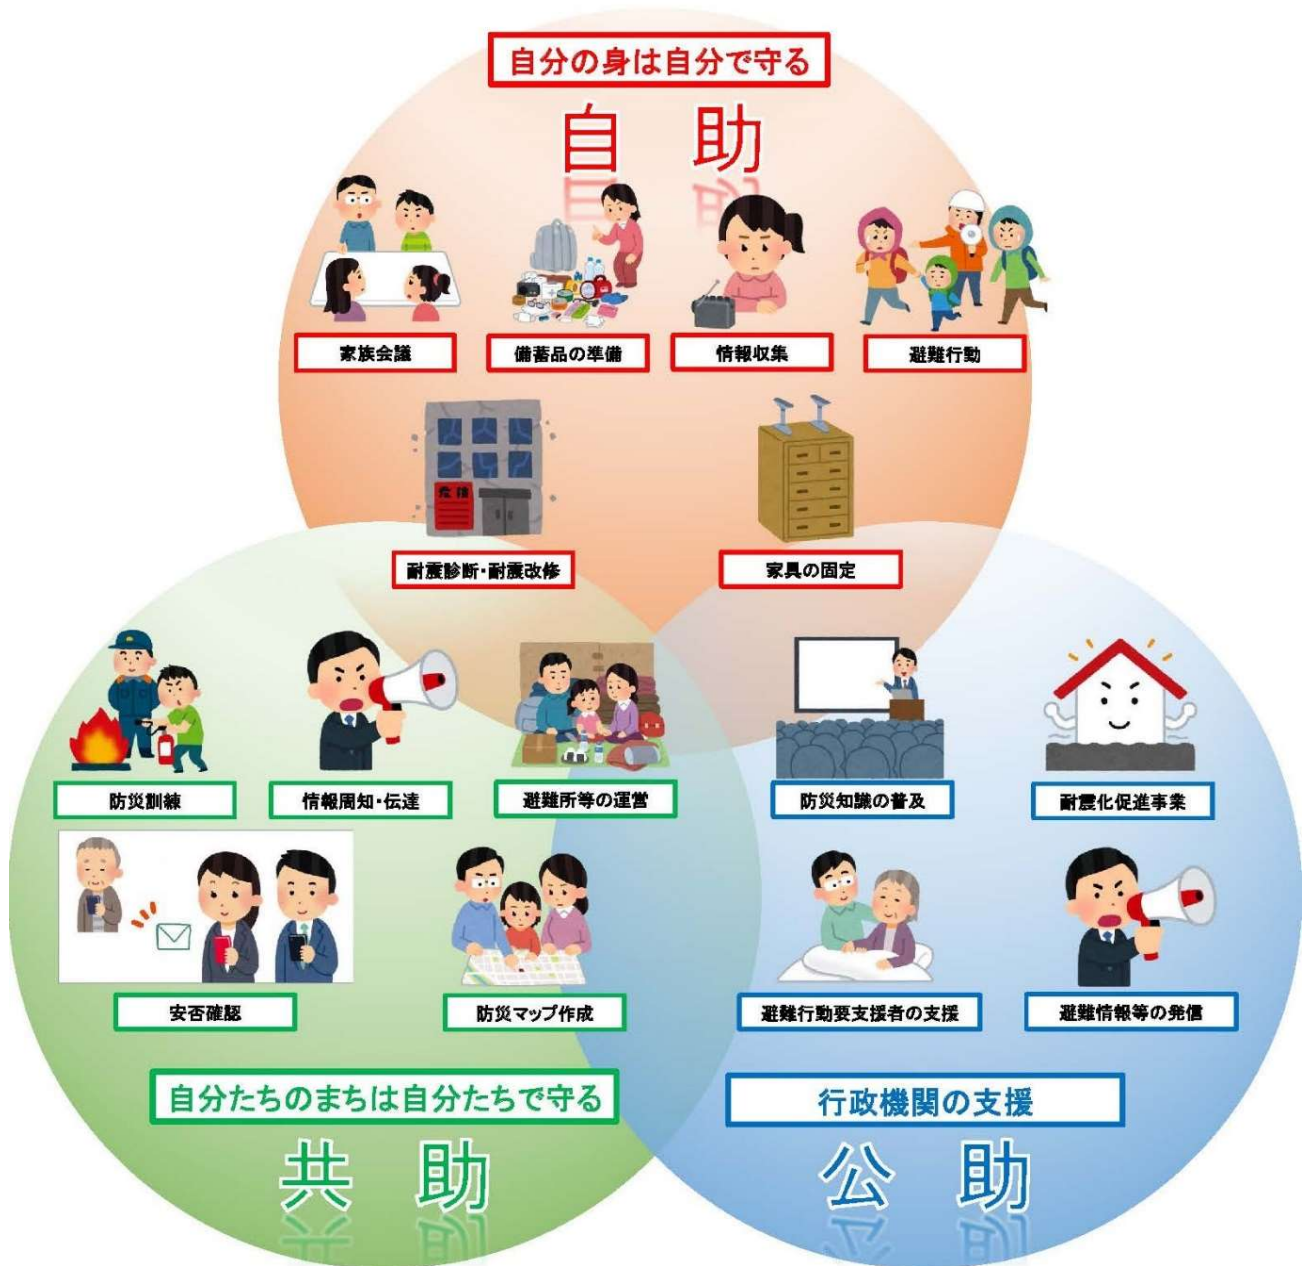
自分の身は自分で守る

自 助

家族会議

備蓄品の準備

情報収集

避難行動

危険

耐震診断・耐震改修

家具の固定

防災訓練

情報周知・伝達

避難所等の運営

防災知識の普及

耐震化促進事業

安否確認

防災マップ作成

避難行動要支援者の支援

避難情報等の発信

自分たちのまちは自分たちで守る

共 助

行政機関の支援

公 助